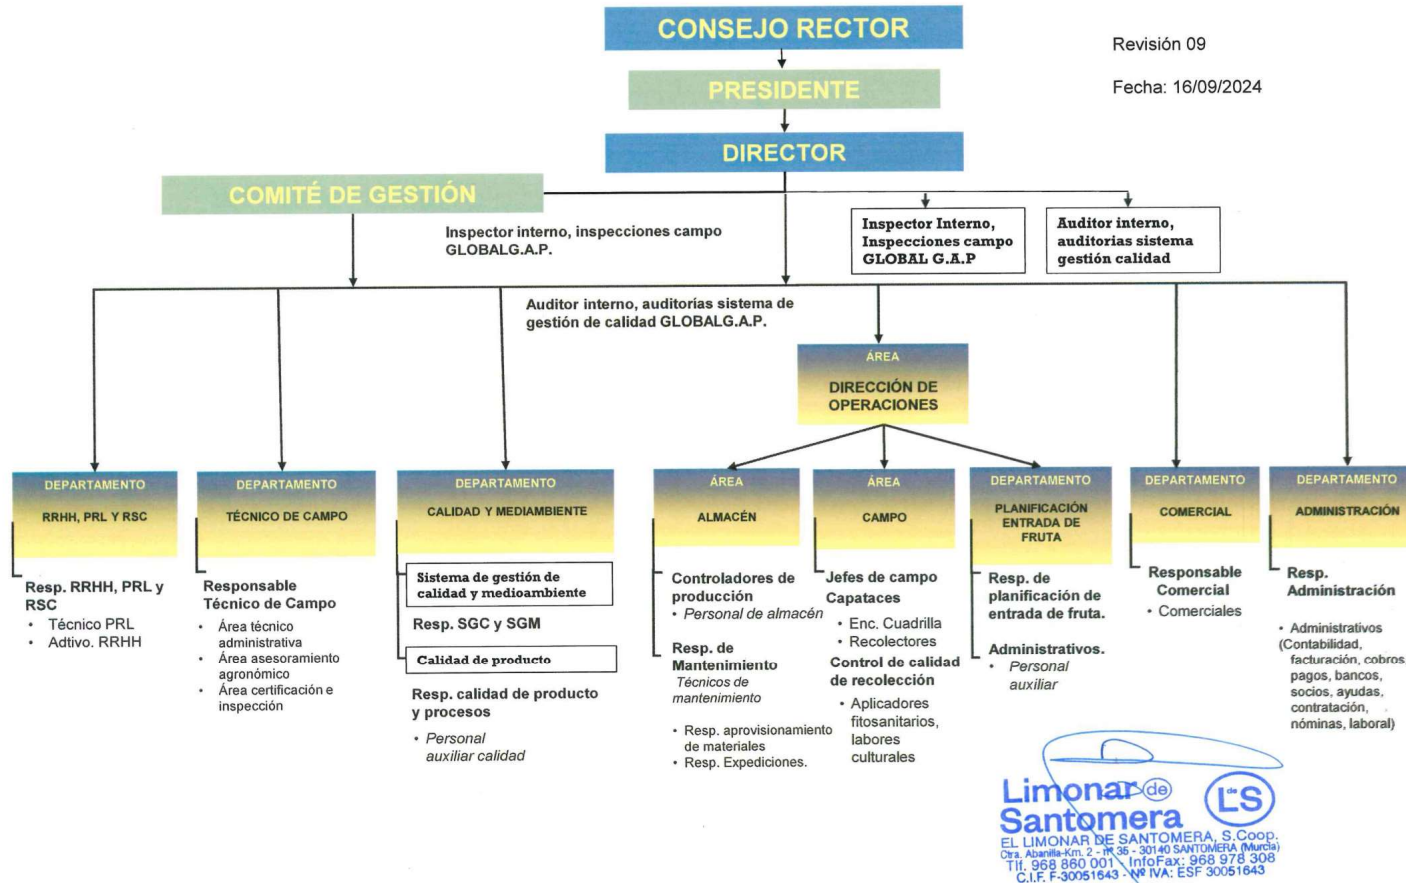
CONSEJO RECTOR

Revisión 09

Fecha: 16/09/2024

PRESIDENTE

DIRECTOR

COMITÉ DE GESTIÓN

Inspector interno, inspecciones campo GLOBALG.A.P.

Inspector Interno, Inspecciones campo GLOBAL G.A.P

Auditor interno, auditorias sistema gestión calidad

Auditor interno, auditorías sistema de gestión de calidad GLOBALG.A.P.

ÁREA
DIRECCIÓN DE OPERACIONES

DEPARTAMENTO
RRHH, PRL Y RSC

Resp. RRHH, PRL y RSC
• Técnico PRL
• Adtivo. RRHH

DEPARTAMENTO
TÉCNICO DE CAMPO

Responsable Técnico de Campo
• Área técnico administrativa
• Área asesoramiento agronómico
• Área certificación e inspección

DEPARTAMENTO
CALIDAD Y MEDIAMBIENTE

Sistema de gestión de calidad y medioambiente

Resp. SGC y SGM

Calidad de producto

Resp. calidad de producto y procesos
• Personal auxiliar calidad

ÁREA
ALMACÉN

Controladores de producción
• Personal de almacén

Resp. de Mantenimiento
Técnicos de mantenimiento

• Resp. aprovisionamiento de materiales
• Resp. Expediciones.

ÁREA
CAMPO

Jefes de campo
Capataces
• Enc. Cuadrilla
• Recolectores
Control de calidad de recolección
• Aplicadores fitosanitarios, labores culturales

DEPARTAMENTO
PLANIFICACIÓN ENTRADA DE FRUTA

Resp. de planificación de entrada de fruta.

Administrativos.
• Personal auxiliar

DEPARTAMENTO
COMERCIAL

Responsable Comercial
• Comerciales

DEPARTAMENTO
ADMINISTRACIÓN

Resp. Administración

• Administrativos (Contabilidad, facturación, cobros pagos, bancos, socios, ayudas, contratación, nóminas, laboral)

Limonar de Santomera LS
EL LIMONAR DE SANTOMERA, S.Coop.
Ctra. Abanilla-Km. 2 - nº 35 - 30140 SANTOMERA (Murcia)
Tlf. 968 860 001 InfoFax: 968 978 308
C.I.F. F-30051643 - Nº IVA: ESF 30051643